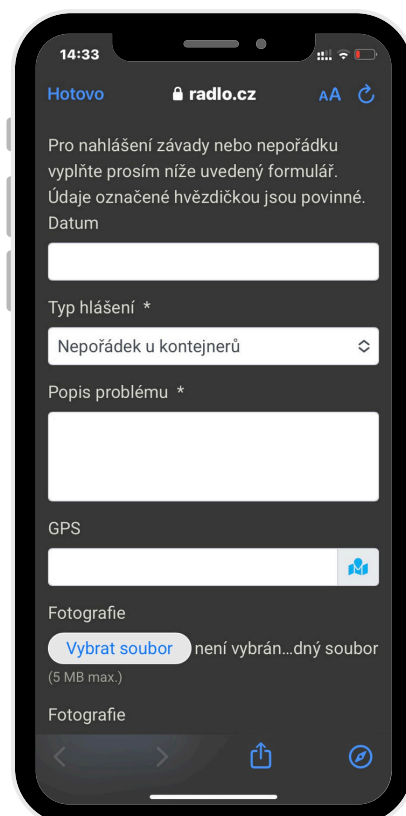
14:33

Hotovo radlo.cz AA

Pro nahlášení závady nebo nepořádku vyplňte prosím níže uvedený formulář. Údaje označené hvězdičkou jsou povinné.

Datum

Typ hlášení *

Nepořádek u kontejnerů

Popis problému *

GPS

Fotografie

Vybrat soubor není vybrán…dný soubor

(5 MB max.)

Fotografie